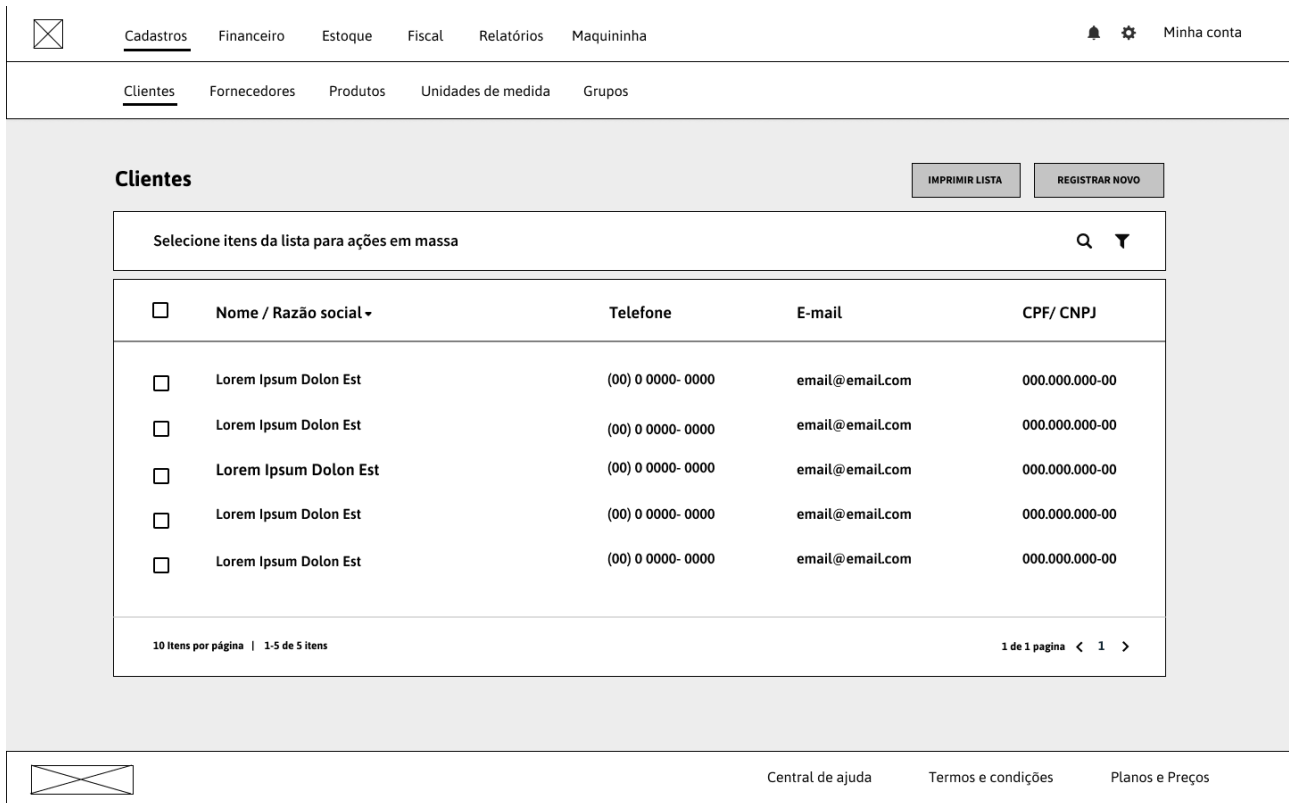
Cadastros Financeiro Estoque Fiscal Relatórios Maquininha

Minha conta

Clientes Fornecedores Produtos Unidades de medida Grupos

Clientes

IMPRIMIR LISTA

REGISTRAR NOVO

Selecione itens da lista para ações em massa

| | Nome / Razão social | Telefone | E-mail | CPF/ CNPJ |
|---|---|---|---|---|
| | Lorem Ipsum Dolon Est | (00) 0 0000- 0000 | email@email.com | 000.000.000-00 |
| | Lorem Ipsum Dolon Est | (00) 0 0000- 0000 | email@email.com | 000.000.000-00 |
| | Lorem Ipsum Dolon Est | (00) 0 0000- 0000 | email@email.com | 000.000.000-00 |
| | Lorem Ipsum Dolon Est | (00) 0 0000- 0000 | email@email.com | 000.000.000-00 |
| | Lorem Ipsum Dolon Est | (00) 0 0000- 0000 | email@email.com | 000.000.000-00 |

10 Itens por página | 1-5 de 5 itens

1 de 1 pagina 1

Central de ajuda Termos e condições Planos e Preços